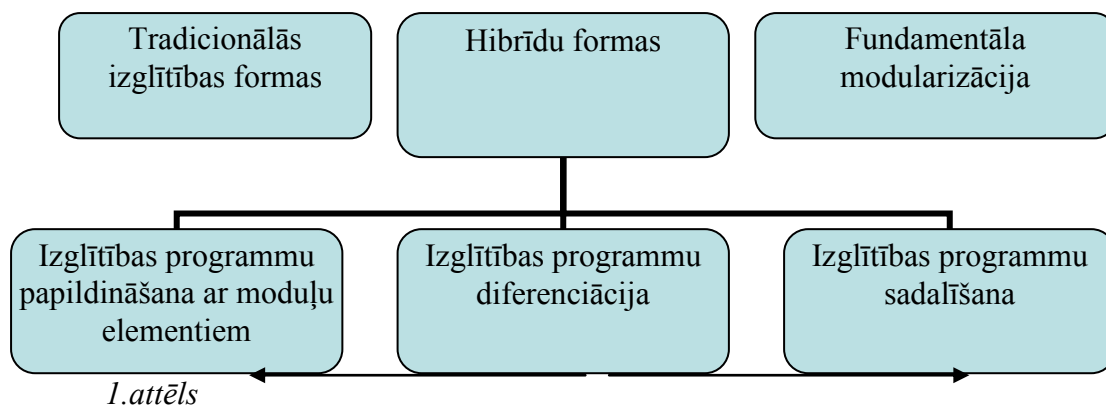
Tradicionālās izglītības formas

Hibrīdu formas

Fundamentāla modularizācija

Izglītības programmu papildināšana ar moduļu elementiem

Izglītības programmu diferenciācija

Izglītības programmu sadalīšana

1.attēls